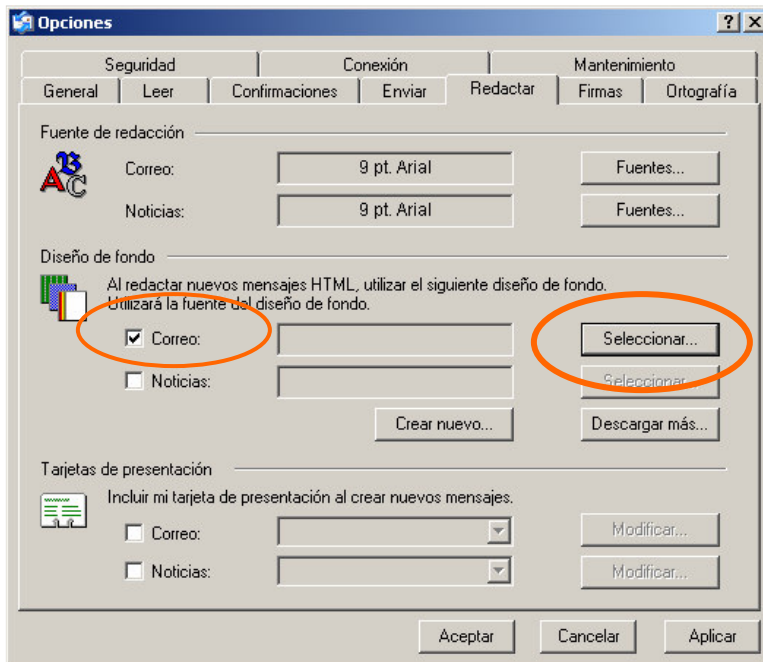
Opciones

?
X

Seguridad
Conexión
Mantenimiento
General
Leer
Confirmaciones
Enviar
Redactar
Firmas
Ortografía

Fuente de redacción

Correo:
9 pt. Arial
Fuentes...

Noticias:
9 pt. Arial
Fuentes...

Diseño de fondo

Al redactar nuevos mensajes HTML, utilizar el siguiente diseño de fondo. Utilizará la fuente del diseño de fondo.

Correo:
Seleccionar...

Noticias:
Seleccionar...

Crear nuevo...
Descargar más...

Tarjetas de presentación

Incluir mi tarjeta de presentación al crear nuevos mensajes.

Correo:
Modificar...

Noticias:
Modificar...

Aceptar
Cancelar
Aplicar